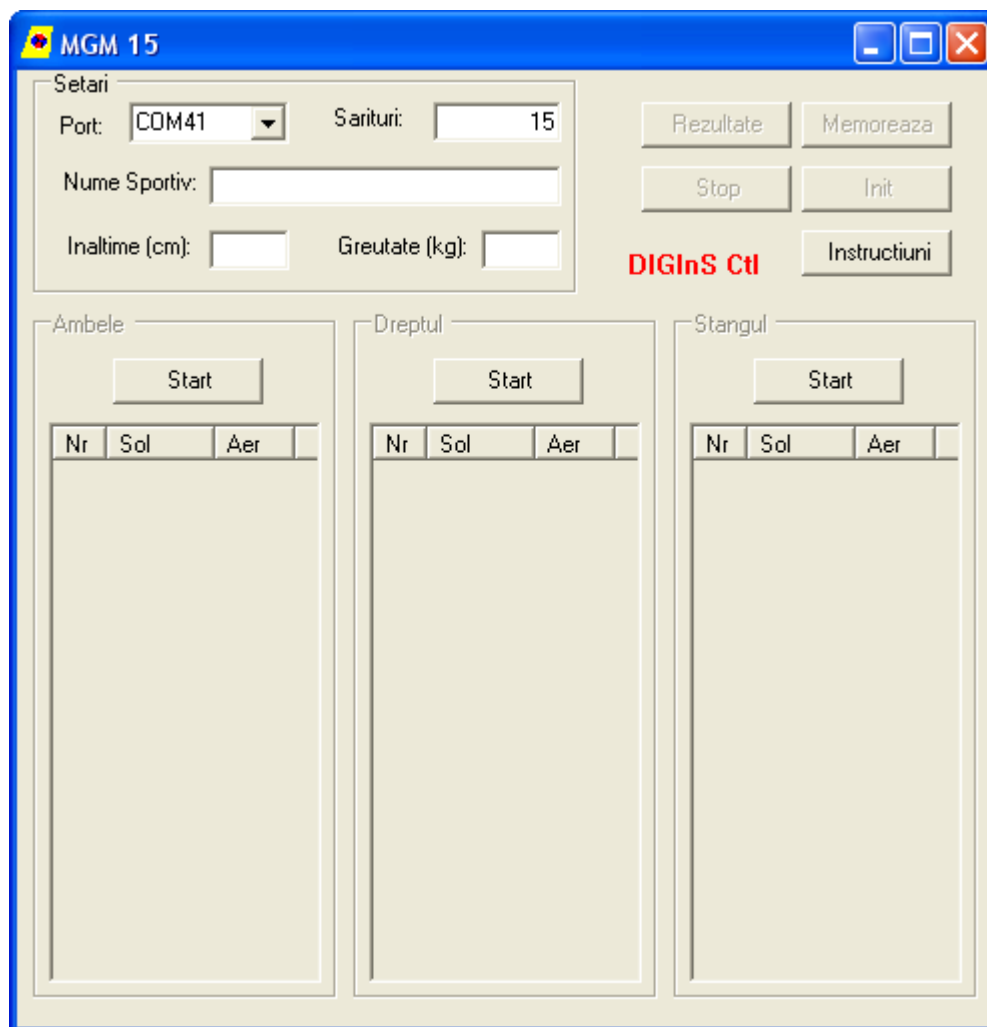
MGM 15

Setari
Port: COM41
Sarituri: 15
Nume Sportiv:
Inaltime (cm):
Greutate (kg):

Rezultate
Memoreaza
Stop
Init
DIGInS Ctl
Instructiuni

Ambele
Start

| Nr | Sol | Aer |
|---|---|---|

Dreptul
Start

| Nr | Sol | Aer |
|---|---|---|

Stangul
Start

| Nr | Sol | Aer |
|---|---|---|